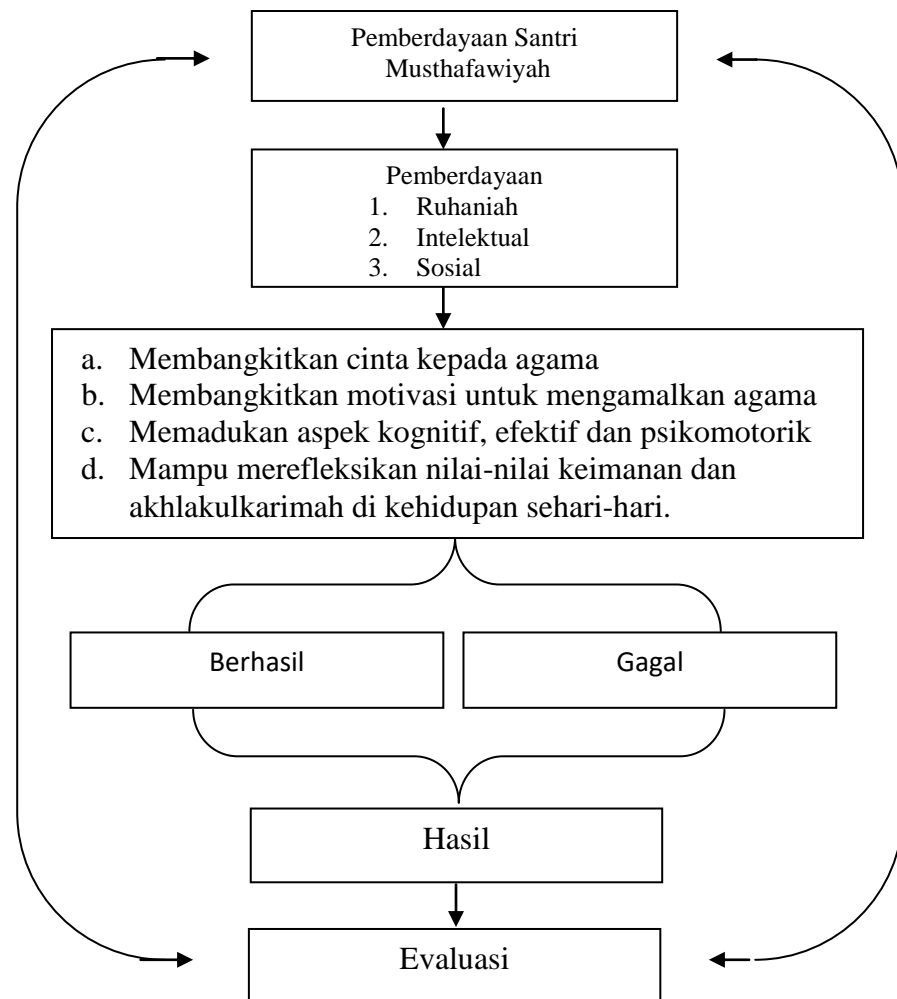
Pemberdayaan Santri Musthafawiyah

Pemberdayaan
1. Ruhaniah
2. Intelektual
3. Sosial

a. Membangkitkan cinta kepada agama
b. Membangkitkan motivasi untuk mengamalkan agama
c. Memadukan aspek kognitif, efektif dan psikomotorik
d. Mampu merefleksikan nilai-nilai keimanan dan akhlakulkarimah di kehidupan sehari-hari.

Berhasil

Gagal

Hasil

Evaluasi